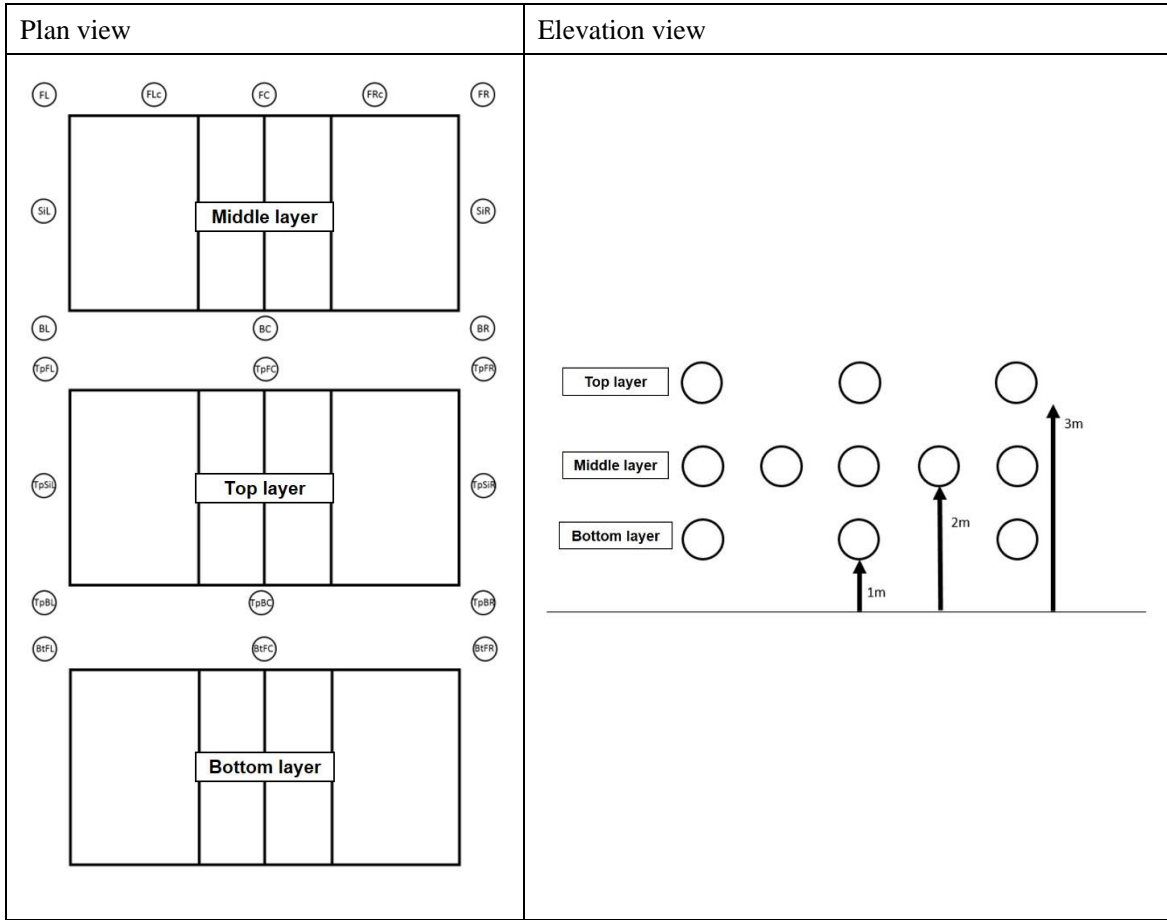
| Plan view | Elevation view |
|---|---|
| FL FLc FC FRc FR SiL Middle layer SiR BL BC BR TpFL TpFC TpFR TpSiL Top layer TpSiR TpBL TpBC TpBR BtFL BtFC BtFR Bottom layer | Top layer Middle layer Bottom layer 3m 2m 1m |